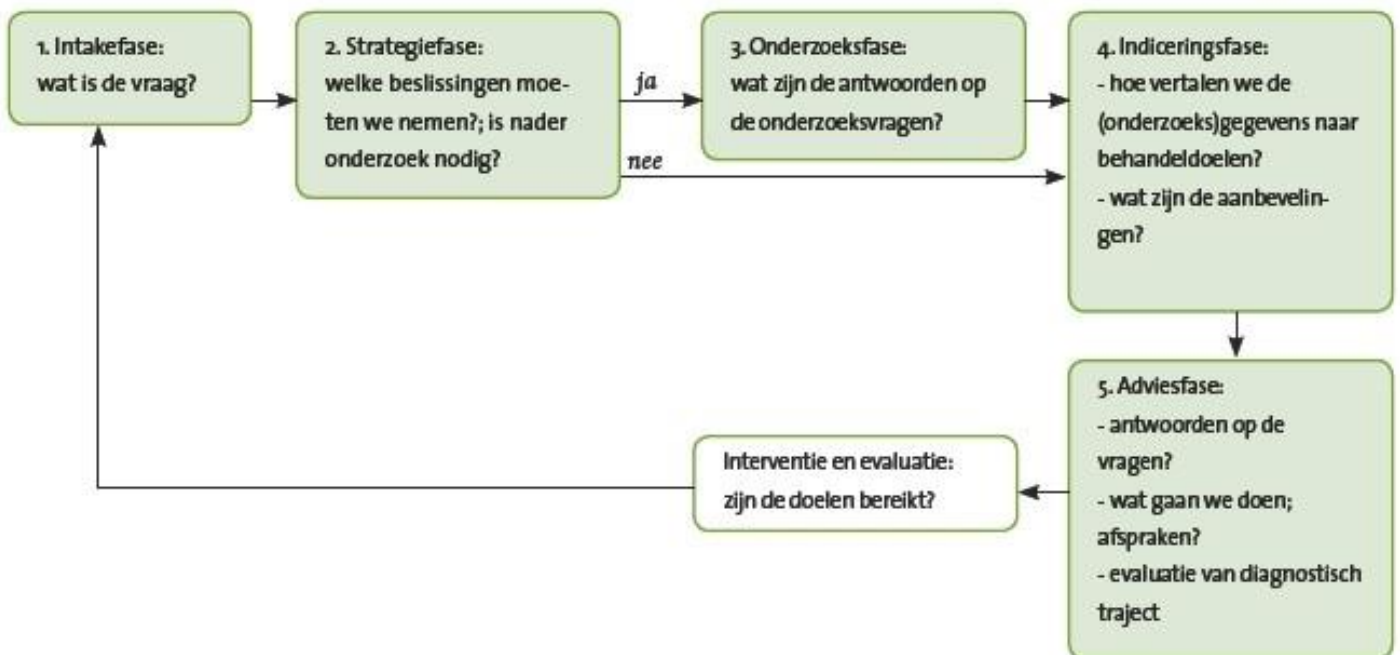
1. Intakefase:
wat is de vraag?

2. Strategiefase:
welke beslissingen moeten we nemen?; is nader onderzoek nodig?

ja

nee

3. Onderzoeksfase:
wat zijn de antwoorden op de onderzoeksvragen?

4. Indiceringsfase:
- hoe vertalen we de (onderzoeks)gegevens naar behandeldoelen?
- wat zijn de aanbevelingen?

5. Adviesfase:
- antwoorden op de vragen?
- wat gaan we doen; afspraken?
- evaluatie van diagnostisch traject

Interventie en evaluatie:
zijn de doelen bereikt?